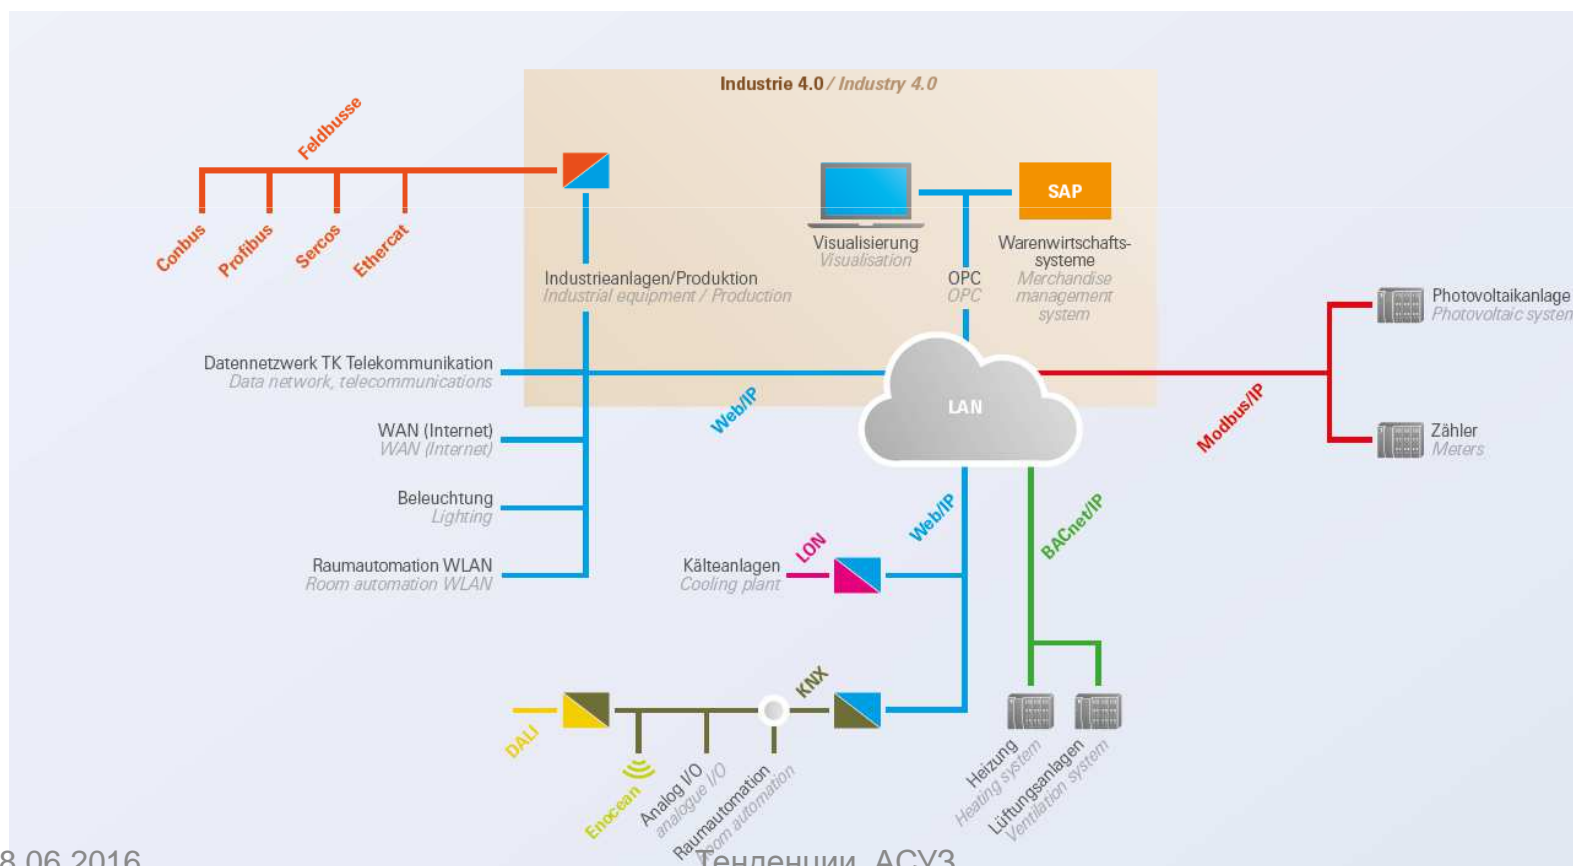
Industrie 4.0 / Industry 4.0

Feldbusse

Conbus
Profibus
Sercos
Ethercat

Visualisierung
Visualisation

SAP

Warenwirtschafts-systeme
Merchandise management system

OPC
OPC

Industrieanlagen/Produktion
Industrial equipment / Production

Photovoltaikanlage
Photovoltaic system

Datennetzwerk TK Telekommunikation
Data network, telecommunications

LAN

Web/IP

Modbus/IP

Zähler
Meters

WAN (Internet)
WAN (Internet)

Beleuchtung
Lighting

Raumautomation WLAN
Room automation WLAN

LON

Web/IP

BACnet/IP

Kälteanlagen
Cooling plant

KNX

DALI

Enocean

Analog I/O
analogue I/O

Raumautomation
Room automation

Heizung
Heating system

Lüftungsanlagen
Ventilation system

8.06.2016

Тенденции АСУЗ